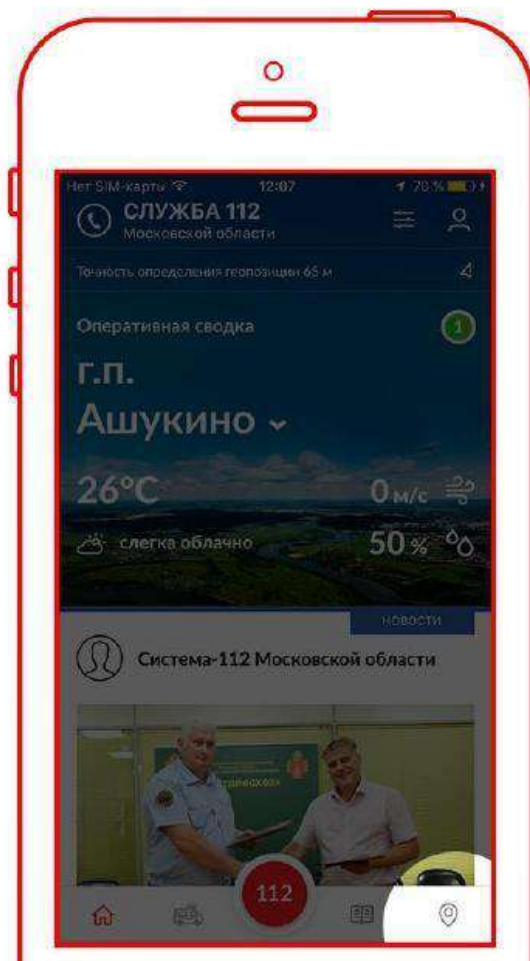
Нет SIM-карты 12:07 70 %

СЛУЖБА 112
Московской области

Точность определения геопозиции 65 м

Оперативная сводка
1

г.п.
Ашукино

26°C
0 м/с

слегка облачно
50 %

НОВОСТИ

Система-112 Московской области

112